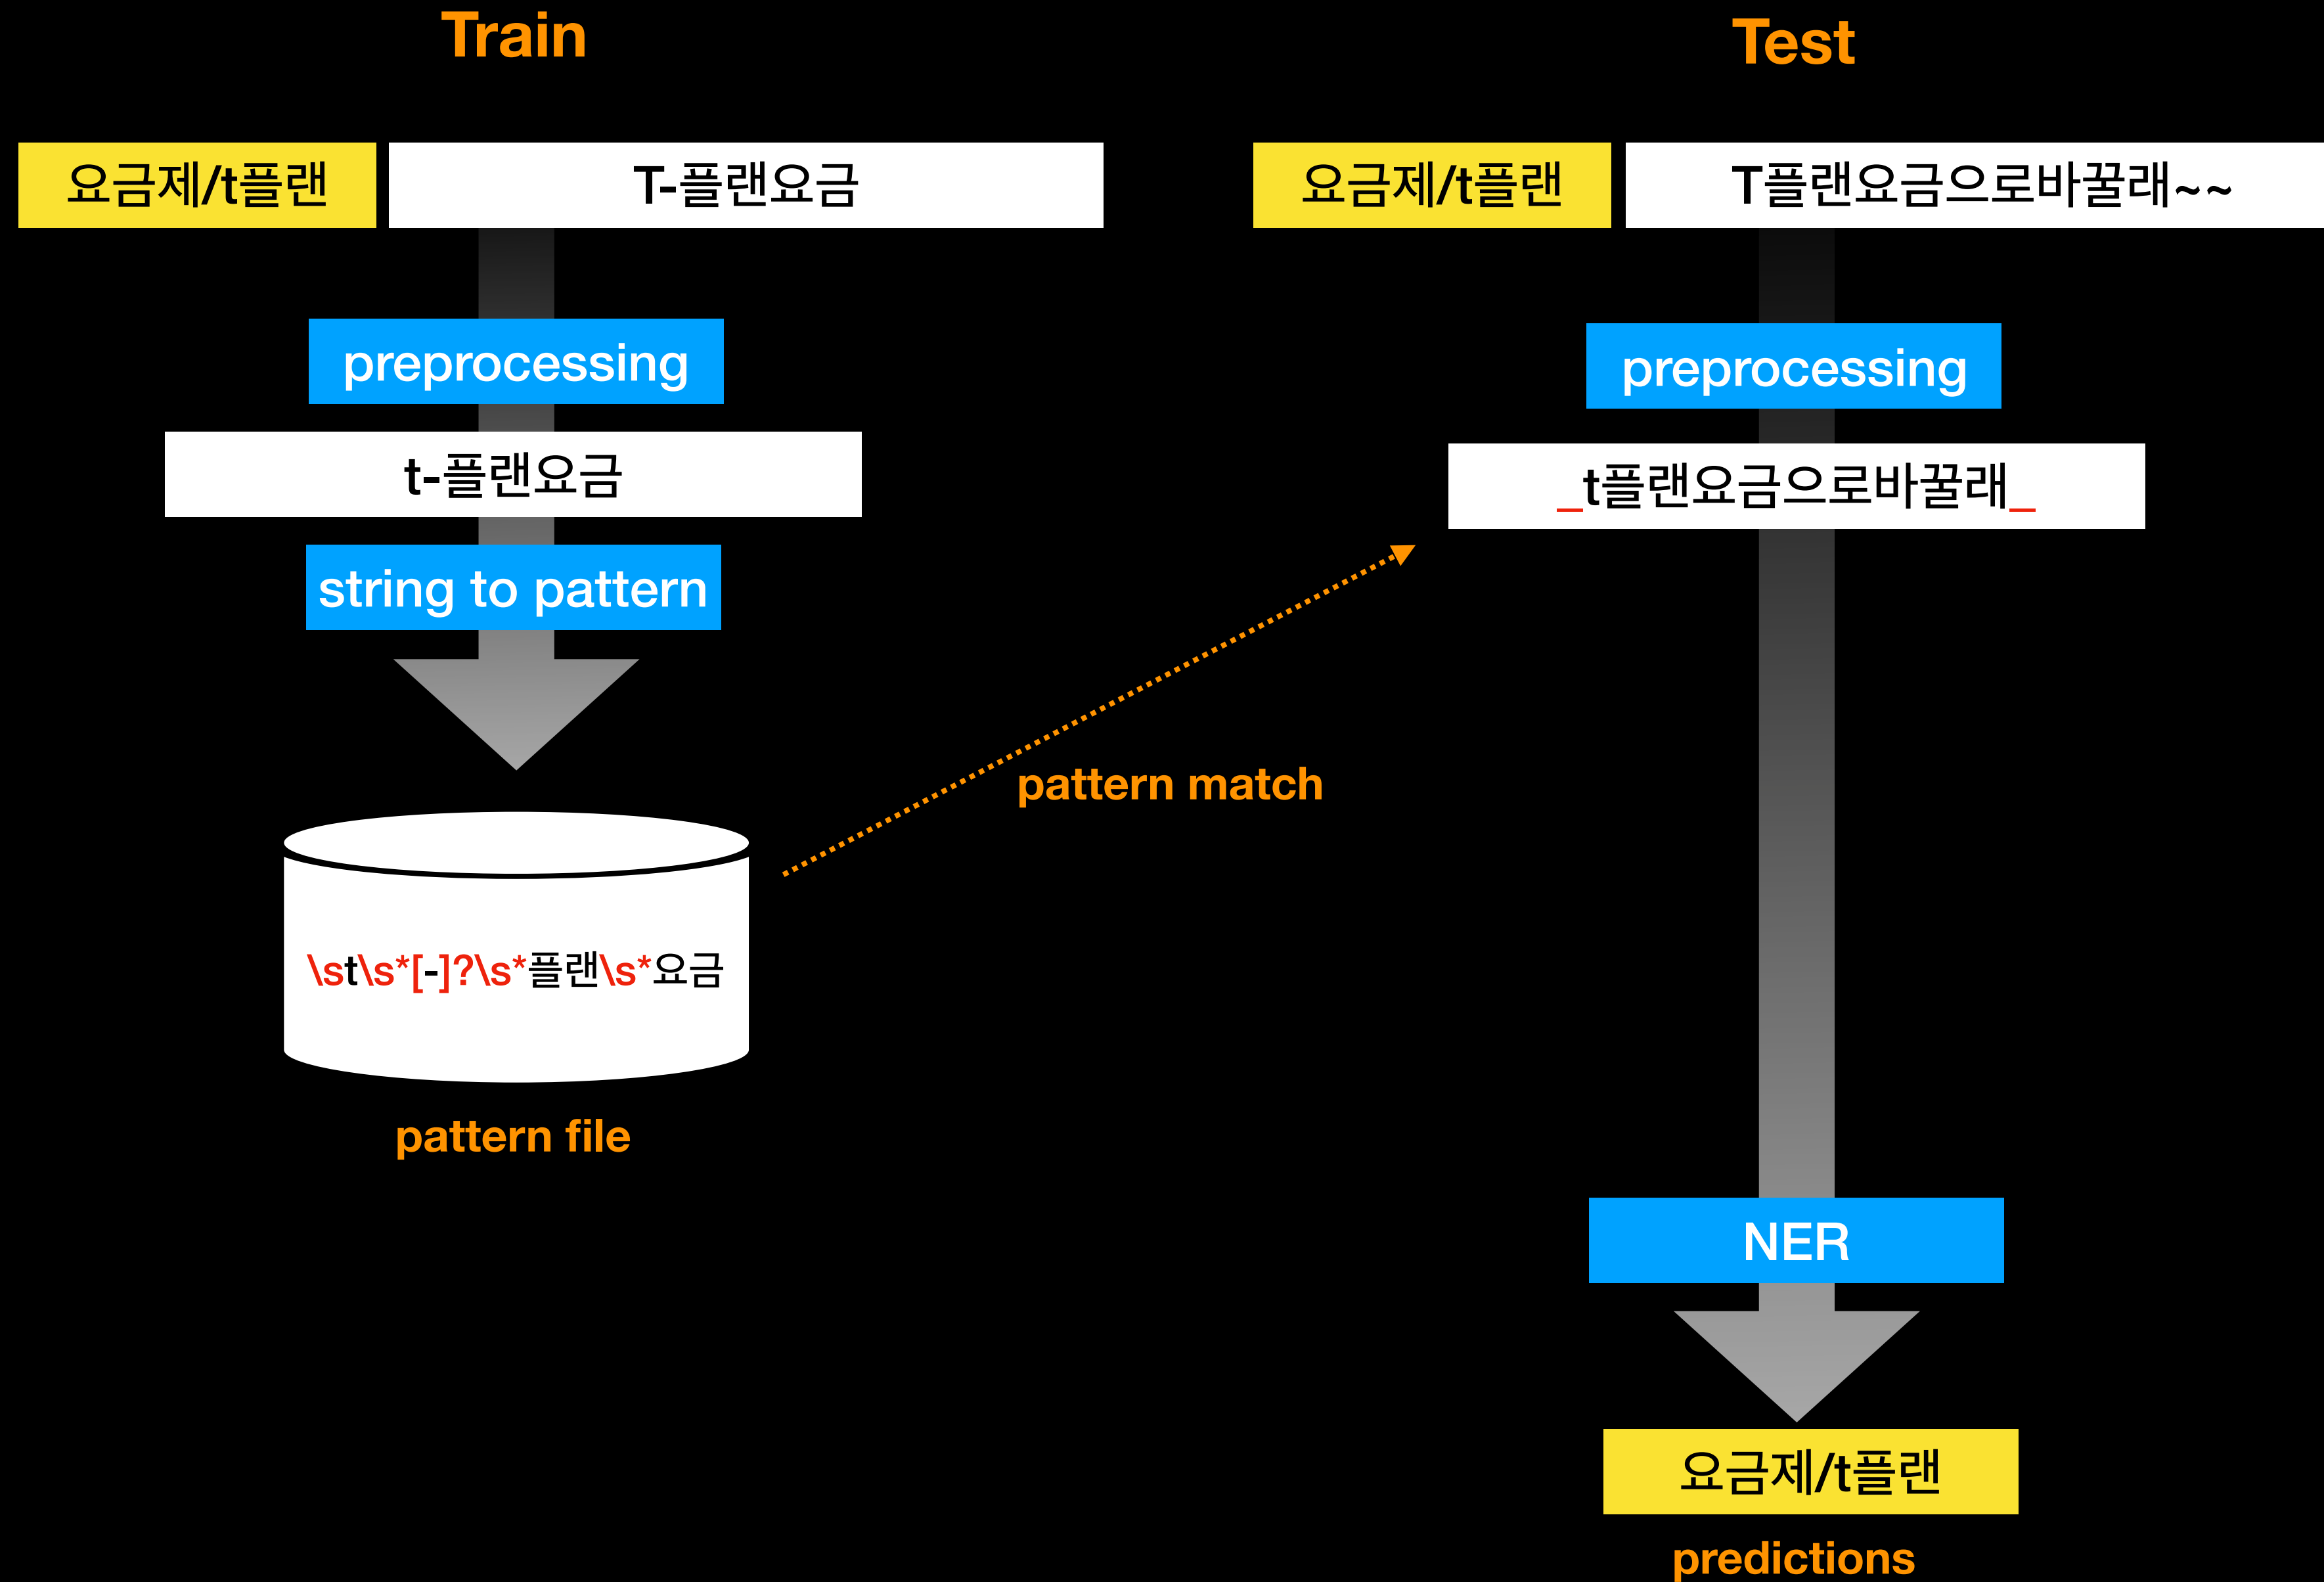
Train

요금제/t플랜 | T-플랜요금

preprocessing

t-플랜요금

string to pattern

\st\s*[-]?\s*플랜\s*요금

pattern file

pattern match

Test

요금제/t플랜 | T플랜요금으로바꿀래~~

preprocessing

_t플랜요금으로바꿀래_

NER

요금제/t플랜

predictions